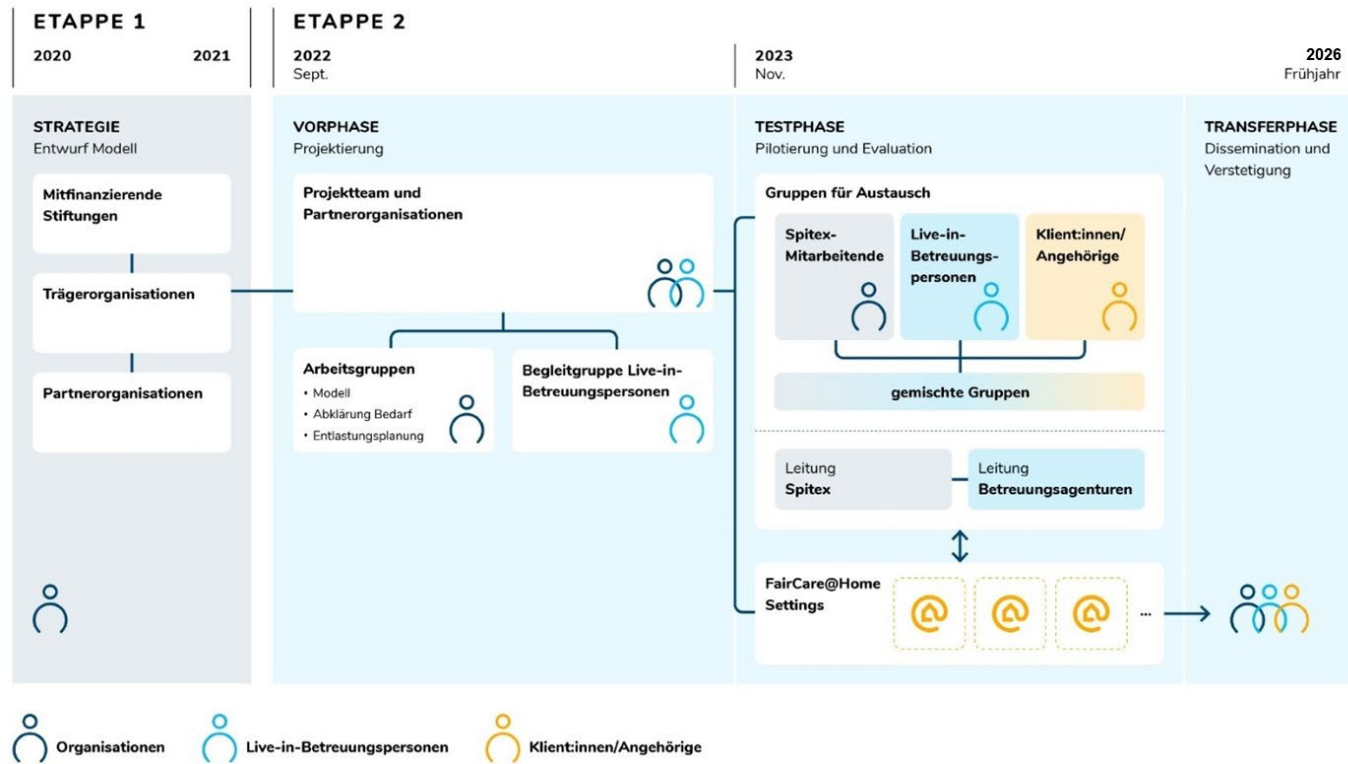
ETAPPE 1

2020 2021

ETAPPE 2

2022
Sept.

2023
Nov.

2026
Frühjahr

STRATEGIE
Entwurf Modell

Mitfinanzierende Stiftungen

Trägerorganisationen

Partnerorganisationen

VORPHASE
Projektierung

Projektteam und Partnerorganisationen

Arbeitsgruppen
• Modell
• Abklärung Bedarf
• Entlastungsplanung

Begleitgruppe Live-in-Betreuungspersonen

TESTPHASE
Pilotierung und Evaluation

Gruppen für Austausch

Spitex-Mitarbeitende

Live-in-Betreuungspersonen

Klient:innen/ Angehörige

gemischte Gruppen

Leitung Spitex

Leitung Betreuungsagenturen

FairCare@Home Settings

...

TRANSFERPHASE
Dissemination und Verstetigung

Organisationen

Live-in-Betreuungspersonen

Klient:innen/Angehörige